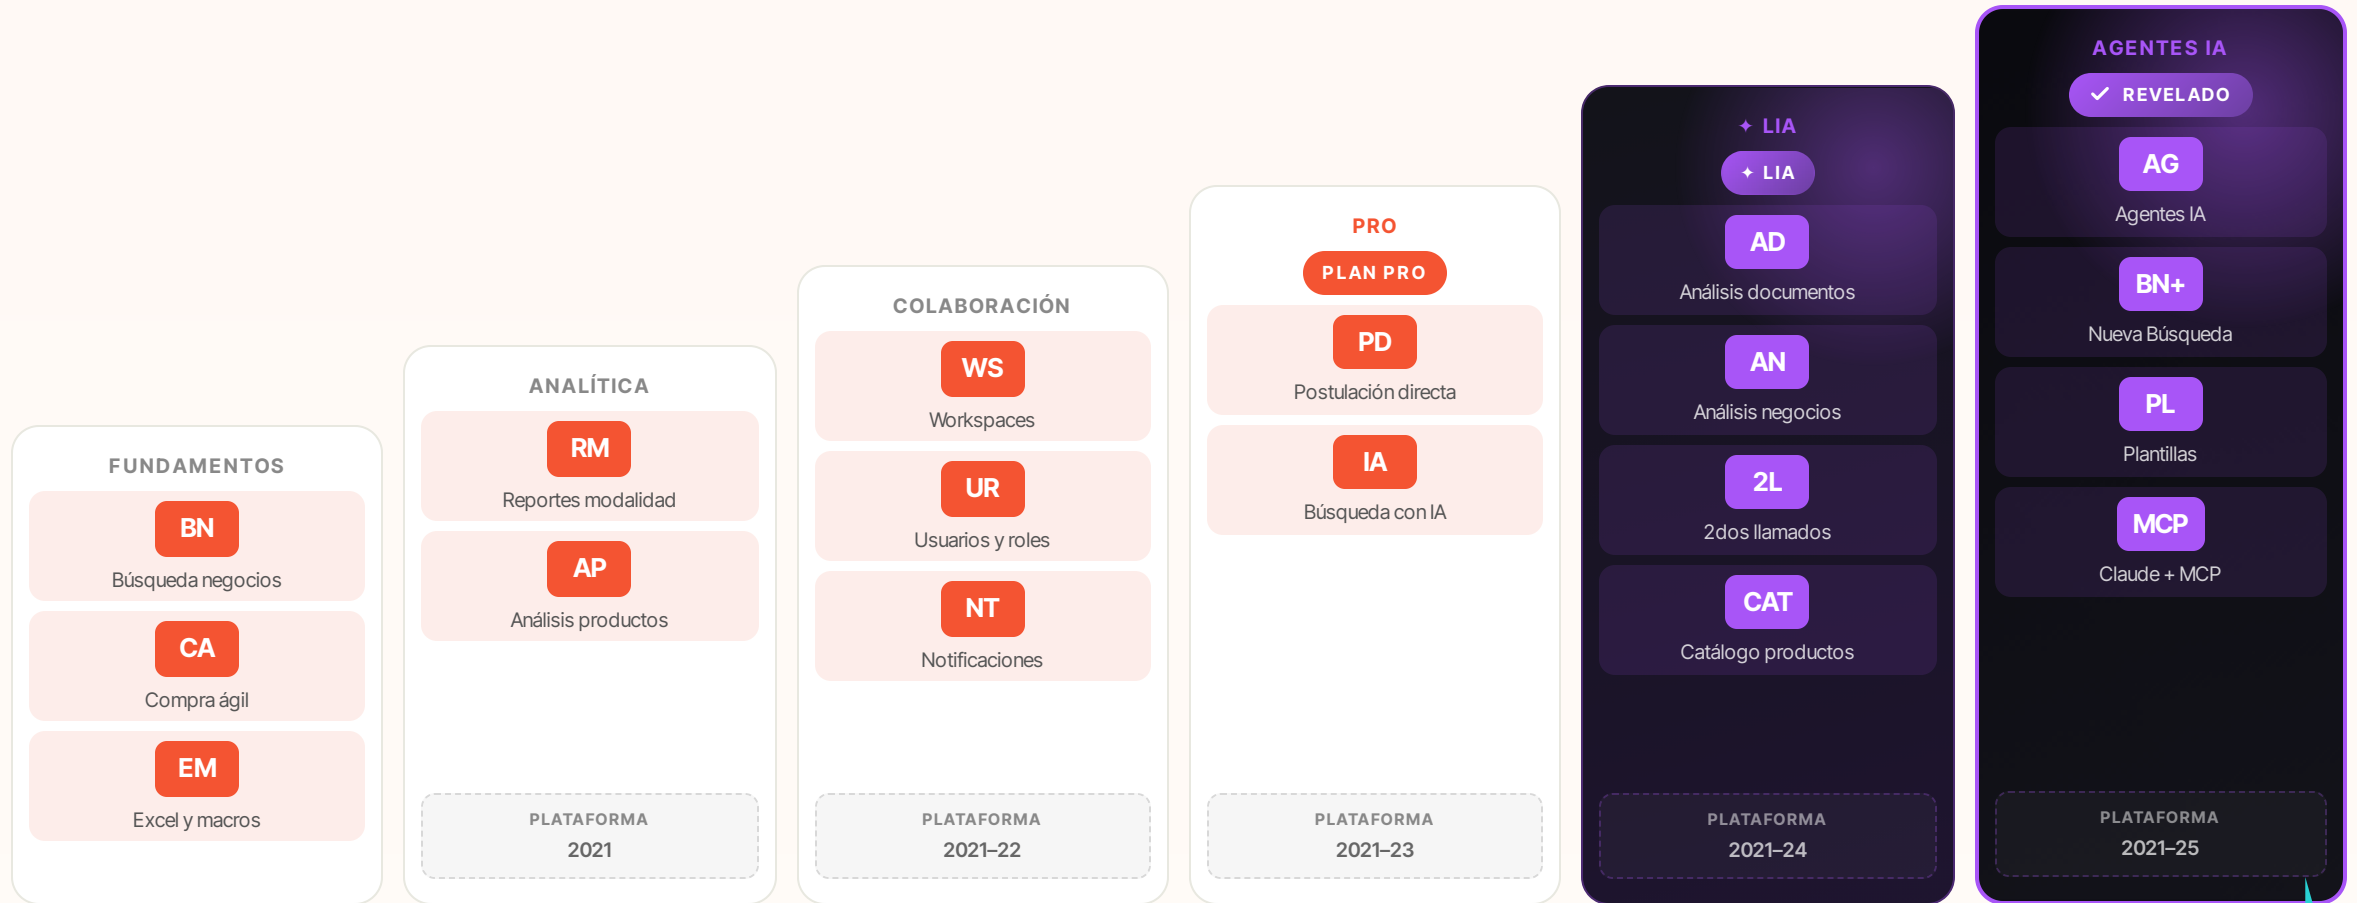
FUNDAMENTOS

BN
Búsqueda negocios

CA
Compra ágil

EM
Excel y macros

ANALÍTICA

RM
Reportes modalidad

AP
Análisis productos

PLATAFORMA
2021

COLABORACIÓN

WS
Workspaces

UR
Usuarios y roles

NT
Notificaciones

PLATAFORMA
2021–22

PRO

PLAN PRO

PD
Postulación directa

IA
Búsqueda con IA

PLATAFORMA
2021–23

✦ LIA

✦ LIA

AD
Análisis documentos

AN
Análisis negocios

2L
2dos llamados

CAT
Catálogo productos

PLATAFORMA
2021–24

AGENTES IA

REVELADO

AG
Agentes IA

BN+
Nueva Búsqueda

PL
Plantillas

MCP
Claude + MCP

PLATAFORMA
2021–25